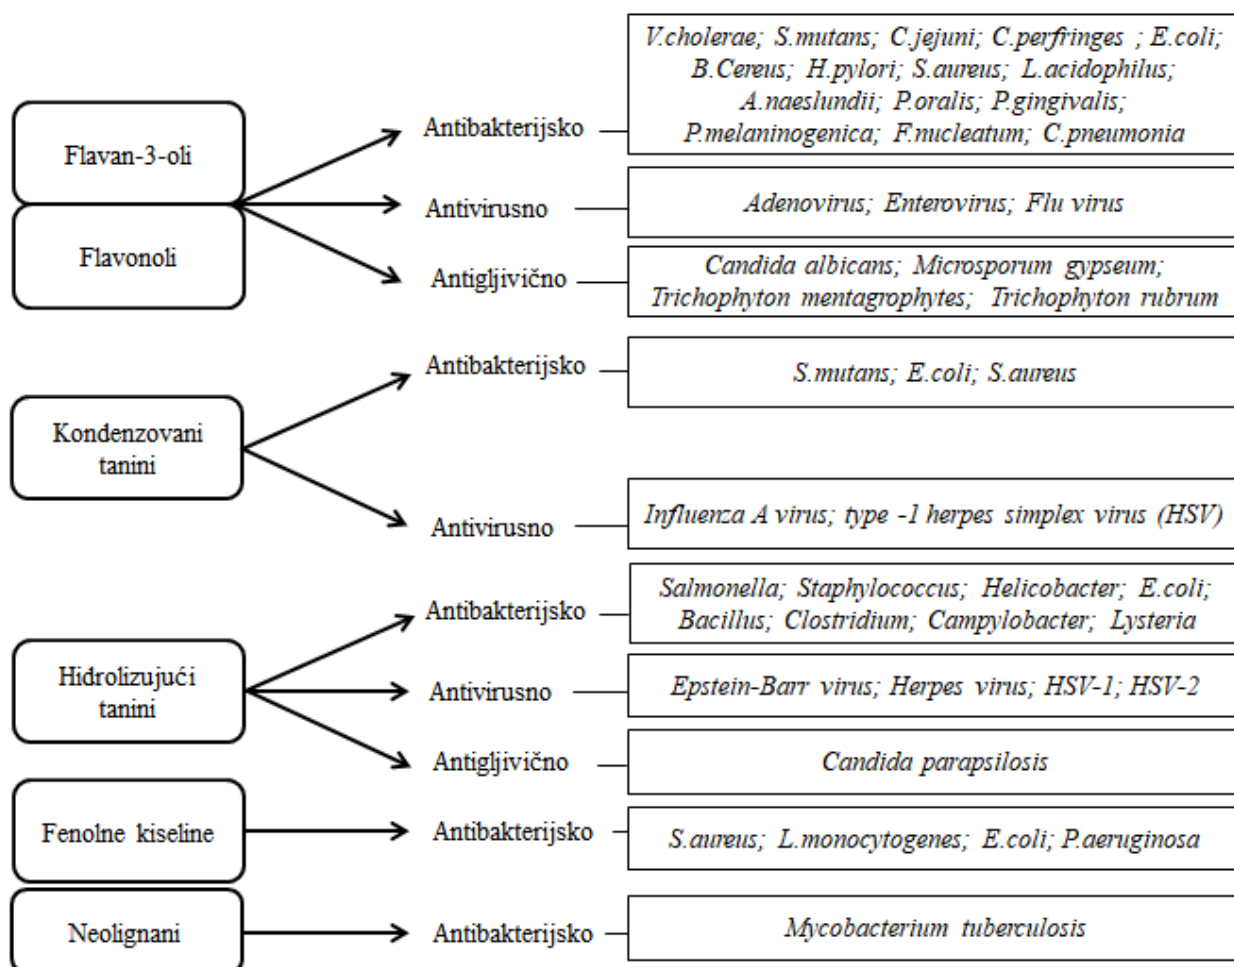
Flavan-3-oli

Flavonoli

Antibakterijsko

V.cholerae; S.mutans; C.jejuni; C.perfringes ; E.coli; B.Cereus; H.pylori; S.aureus; L.acidophilus; A.naeslundii; P.oralis; P.gingivalis; P.melaninogenica; F.nucleatum; C.pneumonia

Antivirusno

Adenovirus; Enterovirus; Flu virus

Antigljivično

Candida albicans; Microsporum gypseum; Trichophyton mentagrophytes; Trichophyton rubrum

Kondenzovani tanini

Antibakterijsko

S.mutans; E.coli; S.aureus

Antivirusno

Influenza A virus; type -1 herpes simplex virus (HSV)

Hidrolizujući tanini

Antibakterijsko

Salmonella; Staphylococcus; Helicobacter; E.coli; Bacillus; Clostridium; Campylobacter; Lysteria

Antivirusno

Epstein-Barr virus; Herpes virus; HSV-1; HSV-2

Antigljivično

Candida parapsilosis

Fenolne kiseline

Antibakterijsko

S.aureus; L.monocytogenes; E.coli; P.aeruginosa

Neolignani

Antibakterijsko

Mycobacterium tuberculosis